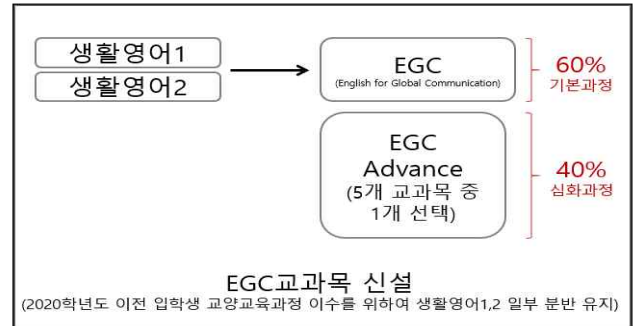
생활영어1

생활영어2

EGC
(English for Global Communication)

60%
기본과정

EGC
Advance
(5개 교과목 중 1개 선택)

40%
심화과정

EGC교과목 신설
(2020학년도 이전 입학생 교양교육과정 이수를 위하여 생활영어1,2 일부 분반 유지)